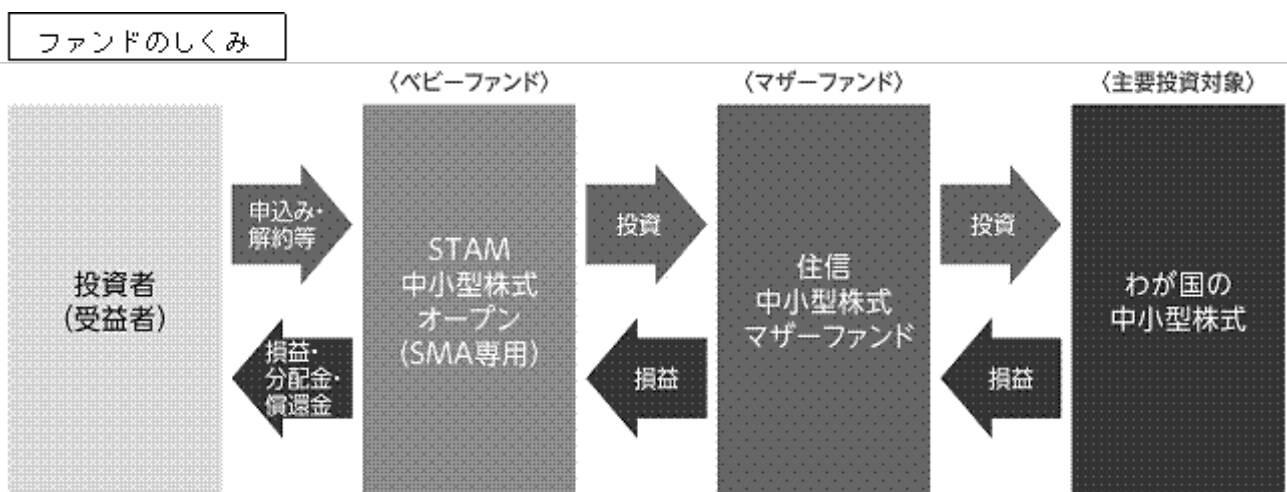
ファンドのしくみ

〈ベビーファンド〉

〈マザーファンド〉

〈主要投資対象〉

投資者
(受益者)

申込み・
解約等

損益・
分配金・
償還金

STAM
中小型株式
オープン
(SMA専用)

投資

損益

住信
中小型株式
マザーファンド

投資

損益

わが国の
中小型株式